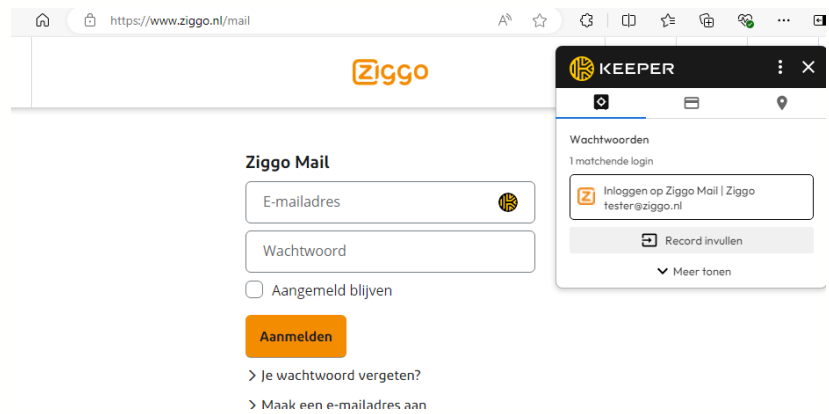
https://www.ziggo.nl/mail

ziggo

Ziggo Mail

E-mailadres

Wachtwoord

Aangemeld blijven

Aanmelden

> Je wachtwoord vergeten?

> Maak een e-mailadres aan

KEEPER

Wachtwoorden

1 matchende login

Inloggen op Ziggo Mail | Ziggo
tester@ziggo.nl

Record invullen

Meer tonen